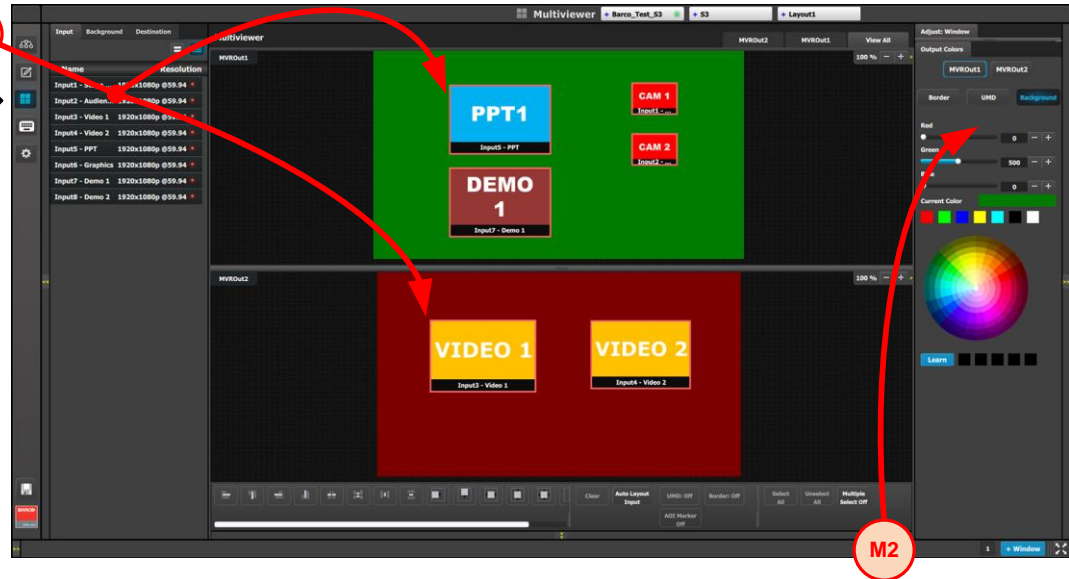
Multiviewer + Barco_Test_S3 + S3 + Layout1

Input Background Destination

Name Resolution

Input1 - S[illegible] 1920x1080p @59.94

Input2 - Audien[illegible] 1920x1080p @59.94

Input3 - Video 1 1920x1080p @59.94

Input4 - Video 2 1920x1080p @59.94

Input5 - PPT 1920x1080p @59.94

Input6 - Graphics 1920x1080p @59.94

Input7 - Demo 1 1920x1080p @59.94

Input8 - Demo 2 1920x1080p @59.94

Multiviewer

MVROut2 MVROut1 View All

MVROut1

100 %

PPT1

Input5 - PPT

CAM 1

Input1 - ...

CAM 2

Input2 - ...

DEMO 1

Input7 - Demo 1

MVROut2

100 %

VIDEO 1

Input3 - Video 1

VIDEO 2

Input4 - Video 2

Clear Auto Layout Input UMD: Off Border: Off AOI Marker Off Select All Unselect All Multiple Select Off

Adjust: Window

Output Colors

MVROut1 MVROut2

Border UMD Background

Red

0

Green

500

Blue

0

Current Color

Learn

M2

1 + Window